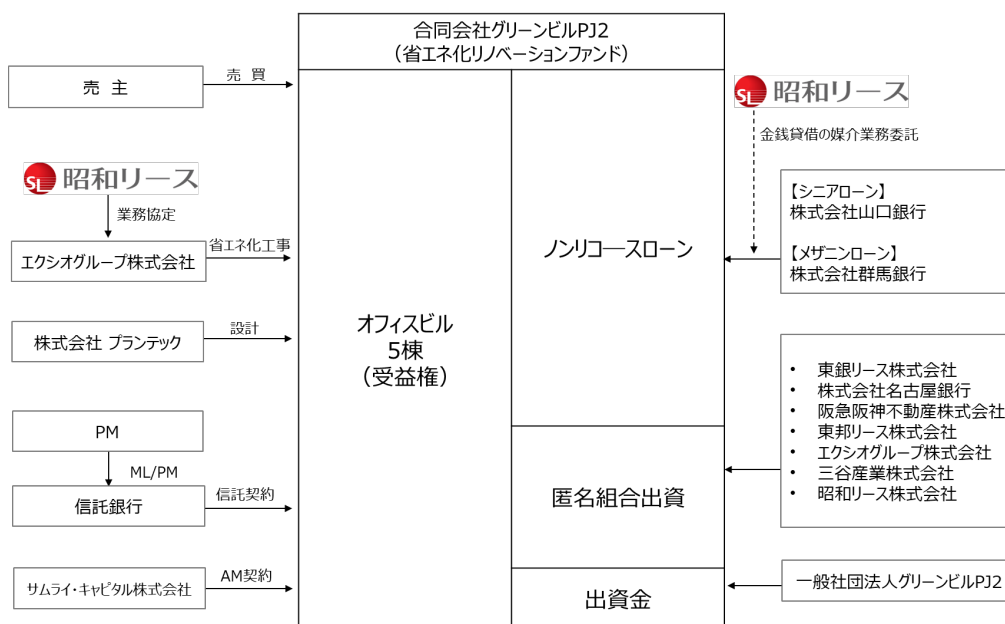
合同会社グリーンビルPJ2
（省エネ化リノベーションファンド）

売 主

売 買

SL 昭和リース

業務協定

エクシオグループ株式会社

省エネ化工事

株式会社 プランテック

設計

PM

ML/PM

信託銀行

信託契約

サムライ・キャピタル株式会社

AM契約

オフィスビル
5棟
（受益権）

ノンリコースローン

匿名組合出資

出資金

SL 昭和リース

金銭貸借の媒介業務委託

【シニアローン】
株式会社山口銀行

【メザニンローン】
株式会社群馬銀行

• 東銀リース株式会社
• 株式会社名古屋銀行
• 阪急阪神不動産株式会社
• 東邦リース株式会社
• エクシオグループ株式会社
• 三谷産業株式会社
• 昭和リース株式会社

一般社団法人グリーンビルPJ2